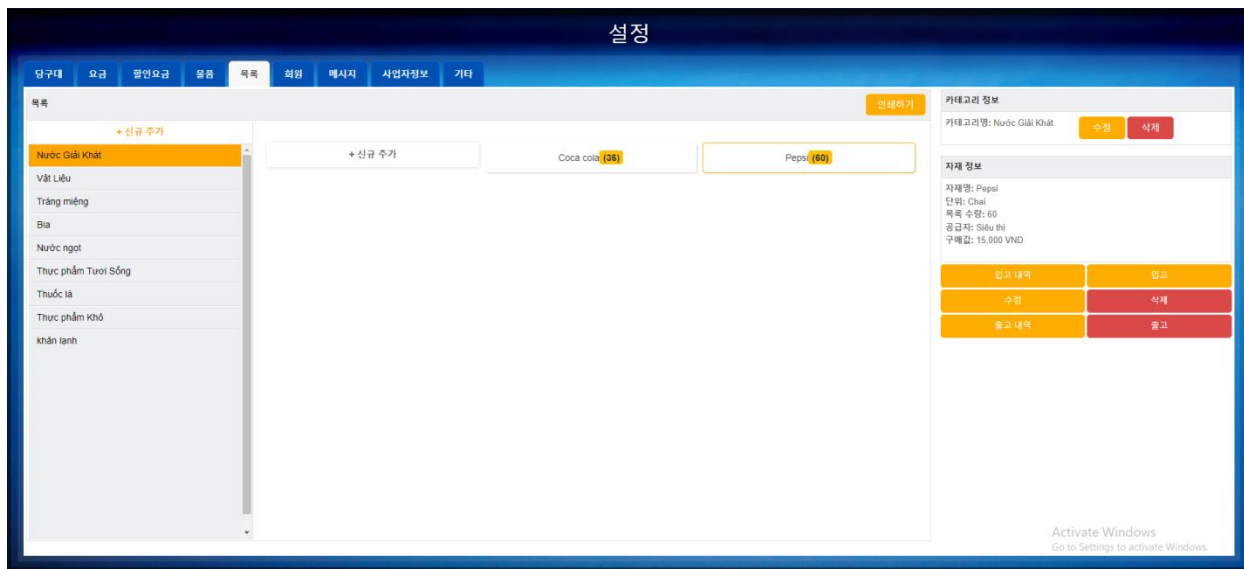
설정

당구대 요금 할인요금 물품 목록 회원 메시지 사업자정보 기타

목록

인쇄하기

+ 신규 추가

Nước Giải Khát
Vật Liệu
Tráng miệng
Bia
Nước ngọt
Thực phẩm Tươi Sống
Thuốc lá
Thực phẩm Khô
khăn lạnh

+ 신규 추가

Coca cola (36)

Pepsi (60)

카테고리 정보

카테고리명: Nước Giải Khát

수정 삭제

자재 정보

자재명: Pepsi
단위: Chai
목록 수량: 60
공급자: Siêu thị
구매값: 15,000 VND

입고 내역 입고
수정 삭제
출고 내역 출고

Activate Windows
Go to Settings to activate Windows.